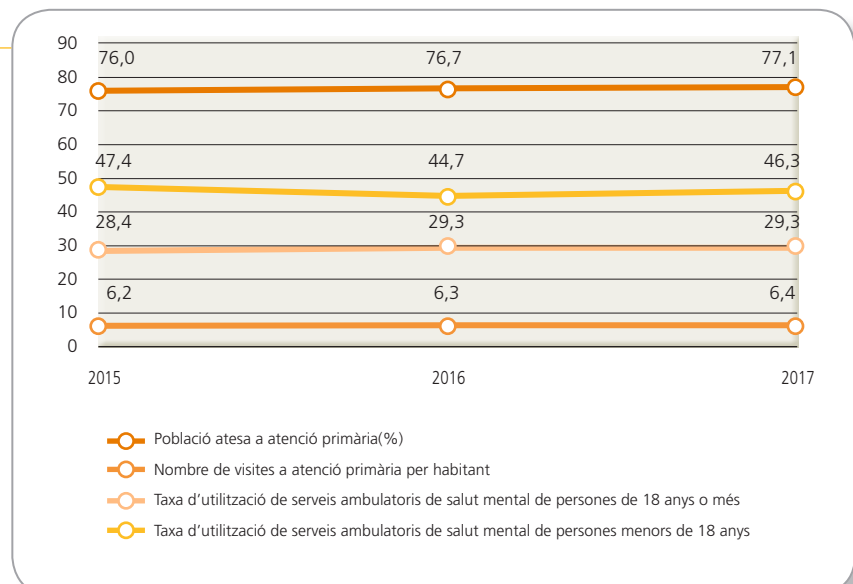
90
80
70
60
50
40
30
20
10
0

76,0
76,7
77,1
47,4
44,7
46,3
28,4
29,3
29,3
6,2
6,3
6,4

2015
2016
2017

Població atesa a atenció primària(%)
Nombre de visites a atenció primària per habitant
Taxa d’utilització de serveis ambulatoris de salut mental de persones de 18 anys o més
Taxa d’utilització de serveis ambulatoris de salut mental de persones menors de 18 anys